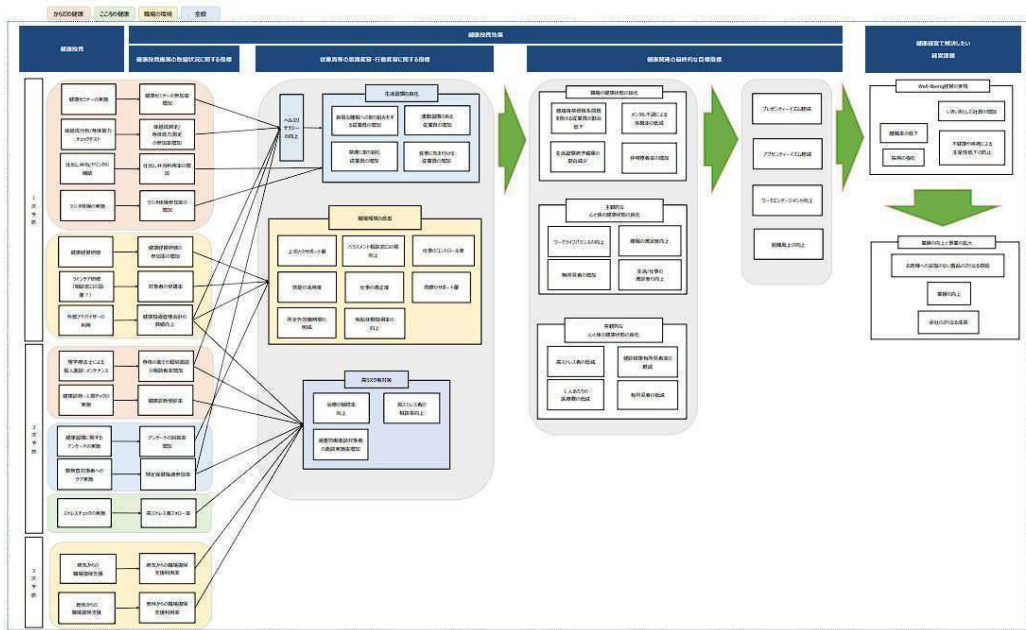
からだの健康　こころの健康　職場の環境　全般

健康投資

健康投資効果

健康投資施策の取組状況に関する指標

従業員等の意識変容・行動変容に関する指標

健康関連の最終的な目標指標

健康経営で解決したい経営課題

1次予防

2次予防

3次予防

健康セミナーの実施　健康セミナーの参加率増加

体組成分析/骨密度分析/血管年齢チェック　体組成測定/骨密度測定の参加者増加

ウェルネスアプリ　ウェルネスアプリ利用者の増加

ラジオ体操の実施　ラジオ体操参加率の増加

健康経営研修　健康経営研修の参加率の増加

ラインケア研修（管理職向け）　研修参加率

外部カウンセラーの利用　健康相談窓口利用率の向上

保健師による個人面談・メンテナンス　特定保健指導の参加率増加

健康診断・人間ドックの実施　健康診断受診率

健康経営に関するアンケートの実施　アンケートの回答率増加

特定保健指導へのケア実施　特定保健指導参加率

ストレスチェックの実施　高ストレス者フォロー率

病気からの職場復帰支援　病気からの職場復帰支援利用率

育休からの職場復帰支援　育休からの職場復帰支援利用率

ヘルスリテラシーの向上

生活習慣の改善

運動習慣の改善の取り組みをする従業員の増加

運動習慣のある従業員の増加

睡眠に関する改善従業員の増加

食事に気を付ける従業員の増加

職場環境の改善

上司からのサポート度

ハラスメント相談窓口の利用向上

仕事のコントロール度

職場の活性度

仕事の適正度

同僚からのサポート度

有給休暇取得率の増加

長時間労働者率の低下

高リスク者対策

重症化予防の向上

高ストレス者の相談率向上

精密検査受診率の向上

職場の健康状態の改善

健康診断有所見者の割合の低下

メンタル不調による休職者の低減

生活習慣病予備群の割合減少

休職者数の増加

主観的な心と体の健康状態の改善

ワークライフバランスの向上

職場の満足度向上

有所見者の増加

生活/仕事の満足度の向上

客観的な心と体の健康状態の改善

高ストレス者の低減

健診有所見者率の低減

1人あたりの医療費の低減

有所見者の低減

プレゼンティーイズム削減

アブセンティーイズム削減

ワークエンゲージメントの向上

離職率の低減

Well-Being経営の実現

いきいきとした社員の増加

離職率の低下

不調者や疾病による生産性低下の防止

職場の活性化

業績の向上と事業の拡大

お客様への質の高いサービスの提供

業績の向上

会社の持続的な成長